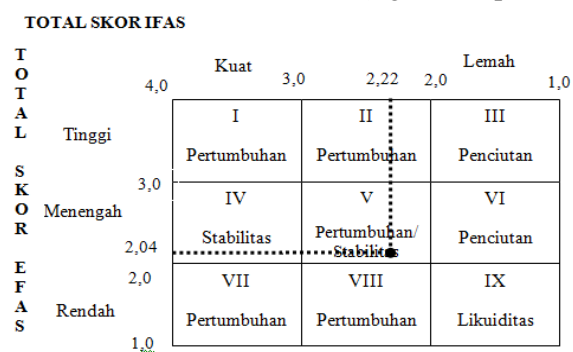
TOTAL SKOR IFAS

TOTAL SKOR EFAS

Kuat

Lemah

4,0

3,0

2,22

2,0

1,0

Tinggi

Menengah

Rendah

3,0

2,04

2,0

1,0

| I Pertumbuhan | II Pertumbuhan | III Penciutan |
|---|---|---|
| IV Stabilitas | V Pertumbuhan/ Stabilitas | VI Penciutan |
| VII Pertumbuhan | VIII Pertumbuhan | IX Likuiditas |